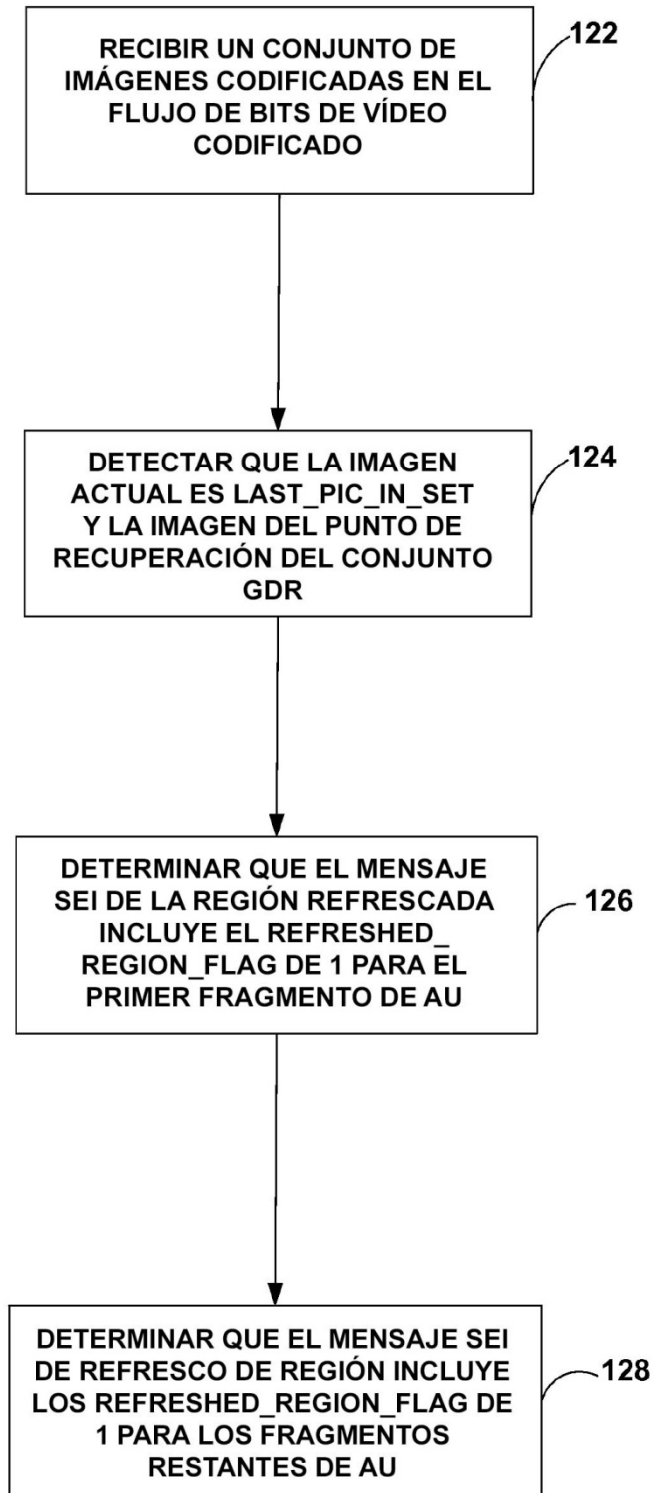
RECIBIR UN CONJUNTO DE IMÁGENES CODIFICADAS EN EL FLUJO DE BITS DE VÍDEO CODIFICADO

122

DETECTAR QUE LA IMAGEN ACTUAL ES LAST_PIC_IN_SET Y LA IMAGEN DEL PUNTO DE RECUPERACIÓN DEL CONJUNTO GDR

124

DETERMINAR QUE EL MENSAJE SEI DE LA REGIÓN REFRESCADA INCLUYE EL REFRESHED_REGION_FLAG DE 1 PARA EL PRIMER FRAGMENTO DE AU

126

DETERMINAR QUE EL MENSAJE SEI DE REFRESCO DE REGIÓN INCLUYE LOS REFRESHED_REGION_FLAG DE 1 PARA LOS FRAGMENTOS RESTANTES DE AU

128